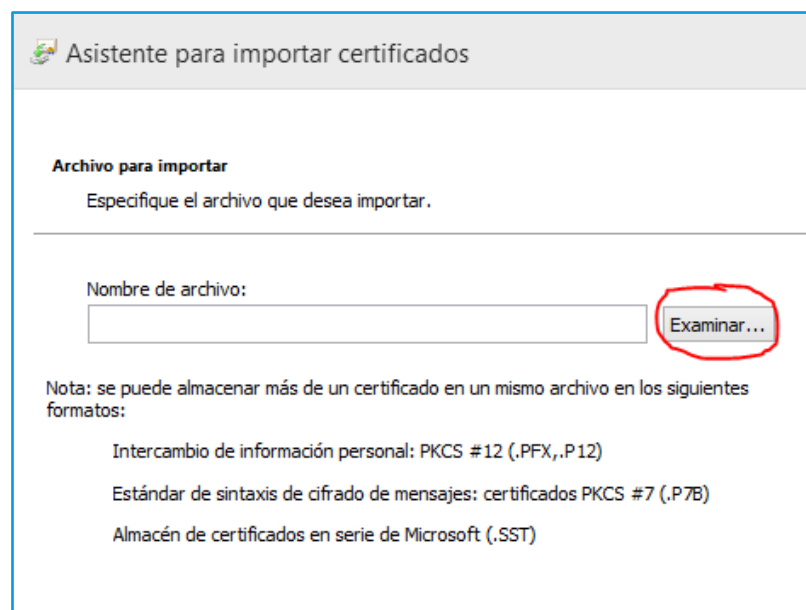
Asistente para importar certificados

Archivo para importar

Especifique el archivo que desea importar.

Nombre de archivo:

Examinar...

Nota: se puede almacenar más de un certificado en un mismo archivo en los siguientes formatos:

Intercambio de información personal: PKCS #12 (.PFX,.P12)

Estándar de sintaxis de cifrado de mensajes: certificados PKCS #7 (.P7B)

Almacén de certificados en serie de Microsoft (.SST)